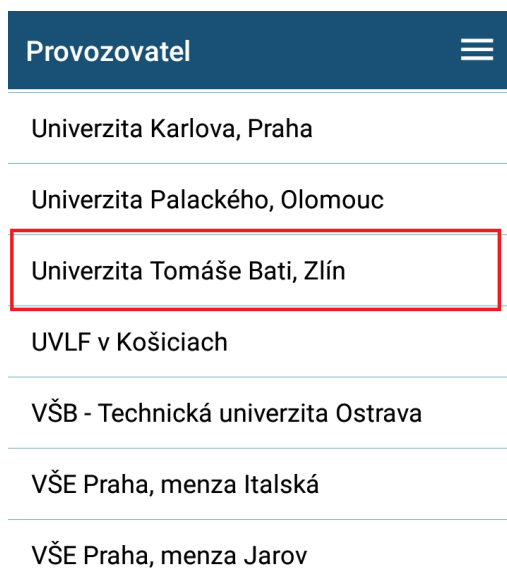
Provozovatel

Univerzita Karlova, Praha

Univerzita Palackého, Olomouc

Univerzita Tomáše Bati, Zlín

UVLF v Košiciach

VŠB - Technická univerzita Ostrava

VŠE Praha, menza Italská

VŠE Praha, menza Jarov